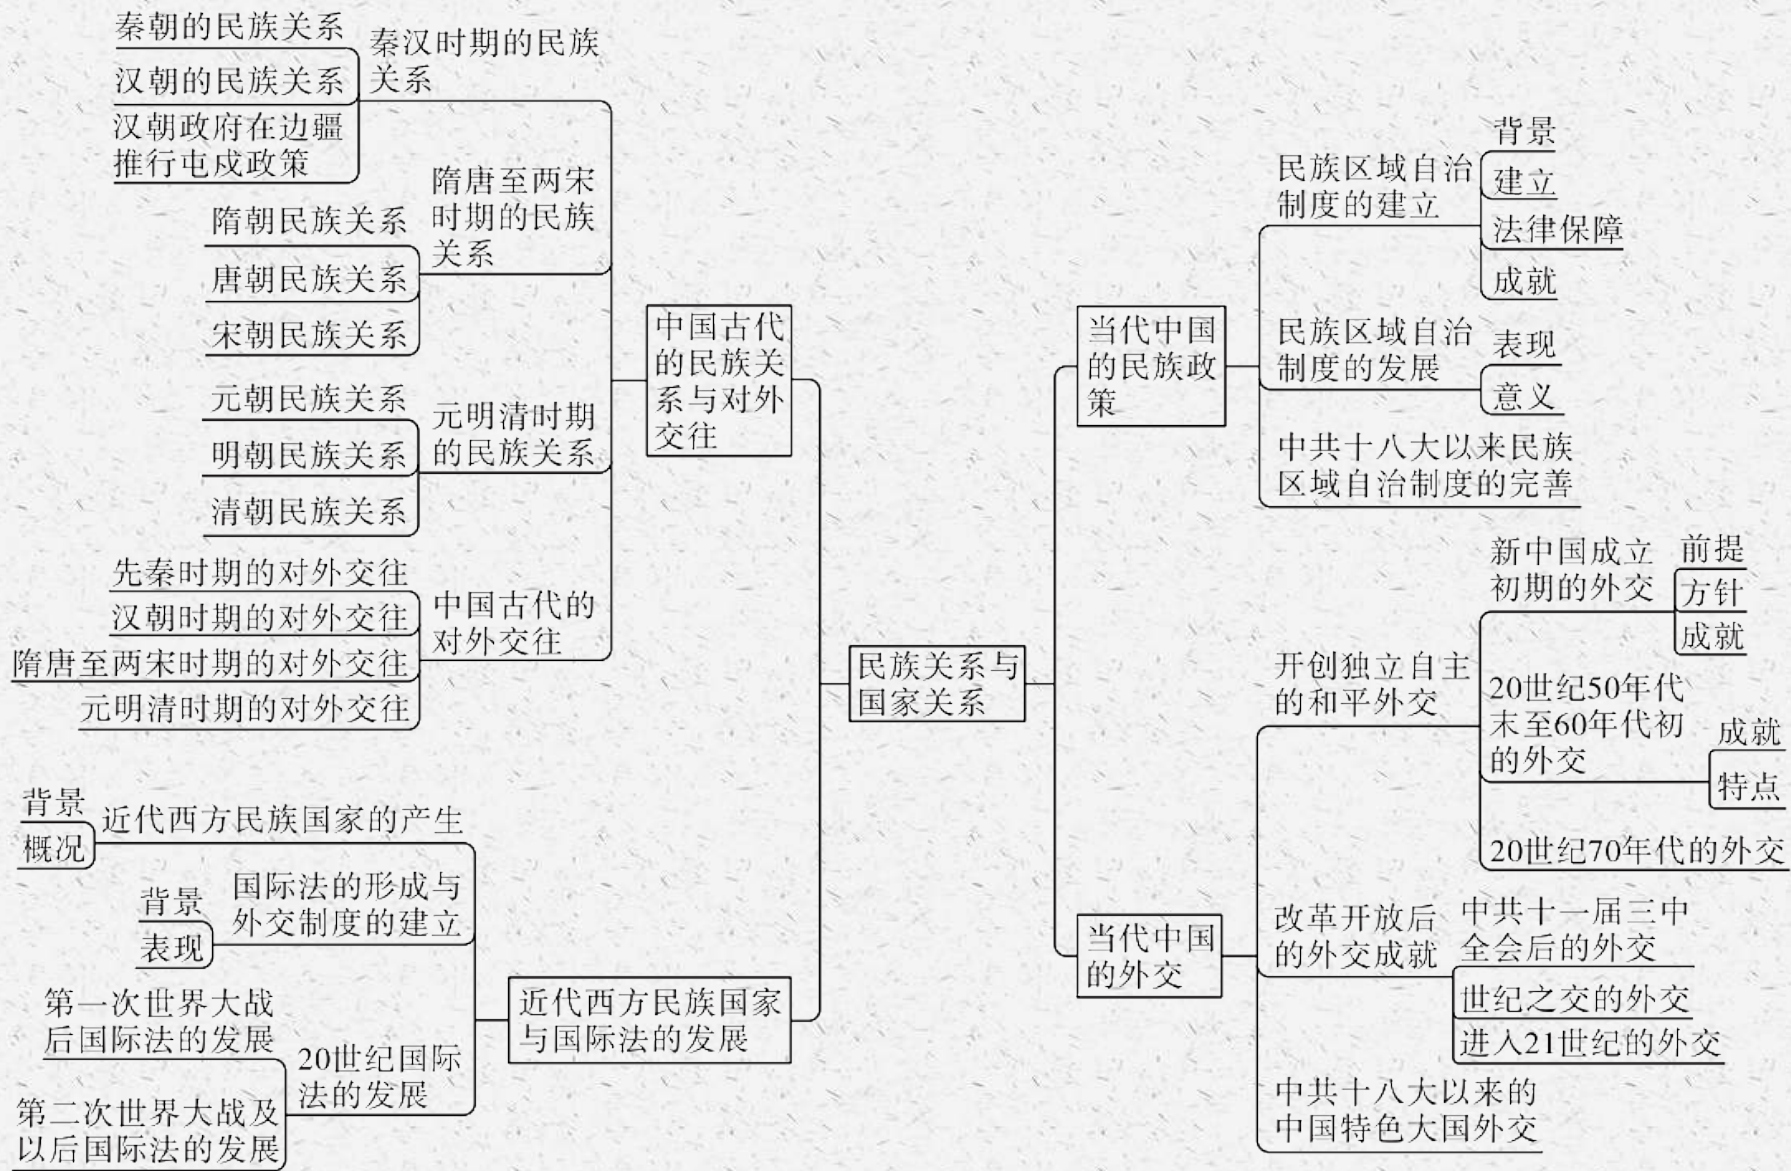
民族关系与国家关系

中国古代的民族关系与对外交往

秦汉时期的民族关系
秦朝的民族关系
汉朝的民族关系
汉朝政府在边疆推行屯戍政策

隋唐至两宋时期的民族关系
隋朝民族关系
唐朝民族关系
宋朝民族关系

元明清时期的民族关系
元朝民族关系
明朝民族关系
清朝民族关系

中国古代的对外交往
先秦时期的对外交往
汉朝时期的对外交往
隋唐至两宋时期的对外交往
元明清时期的对外交往

近代西方民族国家与国际法的发展

近代西方民族国家的产生
背景
概况

国际法的形成与外交制度的建立
背景
表现

20世纪国际法的发展
第一次世界大战后国际法的发展
第二次世界大战及以后国际法的发展

当代中国的民族政策

民族区域自治制度的建立
背景
建立
法律保障
成就

民族区域自治制度的发展
表现
意义

中共十八大以来民族区域自治制度的完善

当代中国的外交

开创独立自主的和平外交
新中国成立初期的外交
前提
方针
成就
20世纪50年代末至60年代初的外交
成就
特点
20世纪70年代的外交

改革开放后的外交成就
中共十一届三中全会后的外交
世纪之交的外交
进入21世纪的外交

中共十八大以来的中国特色大国外交